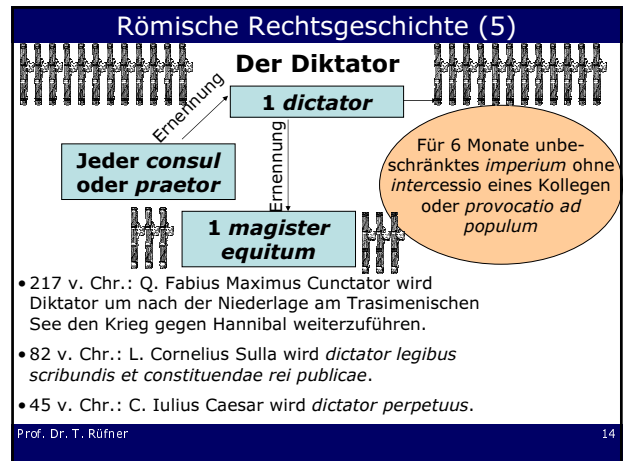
Römische Rechtsgeschichte (5)

Der Diktator

Ernennung

1 *dictator*

Ernennung

Jeder *consul* oder *praetor*

Für 6 Monate unbeschränktes *imperium* ohne *inter*cessio eines Kollegen oder *provocatio ad populum*

1 *magister equitum*

• 217 v. Chr.: Q. Fabius Maximus Cunctator wird Diktator um nach der Niederlage am Trasimenischen See den Krieg gegen Hannibal weiterzuführen.

• 82 v. Chr.: L. Cornelius Sulla wird *dictator legibus scribundis et constituendae rei publicae*.

• 45 v. Chr.: C. Iulius Caesar wird *dictator perpetuus*.

Prof. Dr. T. Rüfner

14